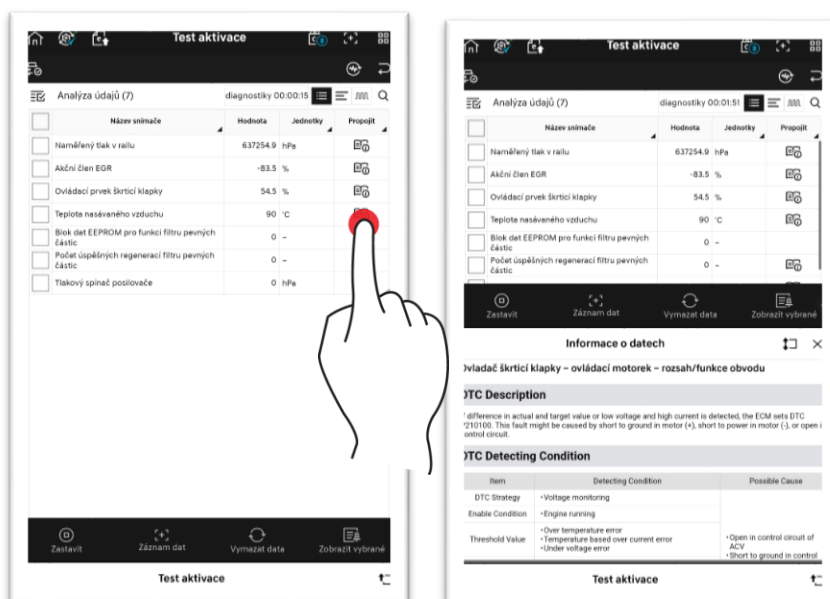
Test aktivace

Analýza údajů (7)

diagnostiky 00:00:15

| Název snímače | Hodnota | Jednotky | Propojit |
|---|---|---|---|
| Naměřený tlak v railu | 637254.9 | hPa | |
| Akční člen EGR | -83.5 | % | |
| Ovládací prvek škrticí klapky | 54.5 | % | |
| Teplota nasávaného vzduchu | 90 | °C | |
| Blok dat EEPROM pro funkci filtru pevných částic | 0 | – | |
| Počet úspěšných regenerací filtru pevných částic | 0 | – | |
| Tlakový spínač posilovače | 0 | hPa | |

Zastavit
Záznam dat
Vymazat data
Zobrazit vybrané

Test aktivace

Test aktivace

Analýza údajů (7)

diagnostiky 00:01:51

| Název snímače | Hodnota | Jednotky | Propojit |
|---|---|---|---|
| Naměřený tlak v railu | 637254.9 | hPa | |
| Akční člen EGR | -83.5 | % | |
| Ovládací prvek škrticí klapky | 54.5 | % | |
| Teplota nasávaného vzduchu | 90 | °C | |
| Blok dat EEPROM pro funkci filtru pevných částic | 0 | – | |
| Počet úspěšných regenerací filtru pevných částic | 0 | – | |

Zastavit
Záznam dat
Vymazat data
Zobrazit vybrané

Informace o datech

Ovladač škrticí klapky – ovládací motorek – rozsah/funkce obvodu

DTC Description

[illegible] difference in actual and target value or low voltage and high current is detected, the ECM sets DTC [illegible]210100. This fault might be caused by short to ground in motor (+), short to power in motor (-), or open i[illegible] control circuit.

DTC Detecting Condition

| Item | Detecting Condition | Possible Cause |
|---|---|---|
| DTC Strategy | •Voltage monitoring | |
| Enable Condition | •Engine running | |
| Threshold Value | •Over temperature error •Temperature based over current error •Under voltage error | •Open in control circuit of ACV •Short to ground in control |

Test aktivace